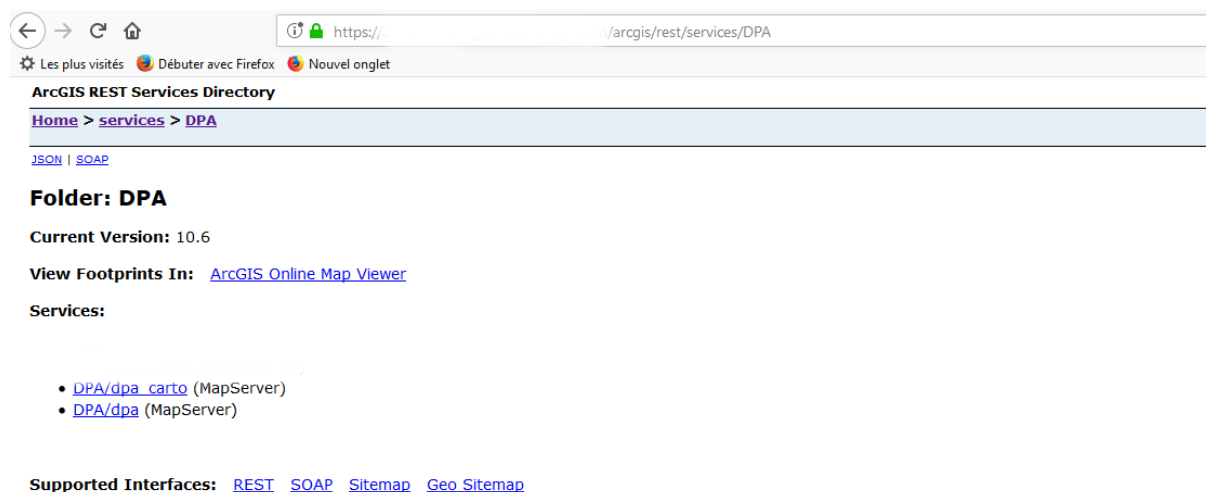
https://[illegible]/arcgis/rest/services/DPA

Les plus visités  Débuter avec Firefox  Nouvel onglet

ArcGIS REST Services Directory

Home > services > DPA

JSON | SOAP

Folder: DPA

Current Version: 10.6

View Footprints In: ArcGIS Online Map Viewer

Services:

- DPA/dpa_carto (MapServer)
- DPA/dpa (MapServer)

Supported Interfaces: REST SOAP Sitemap Geo Sitemap